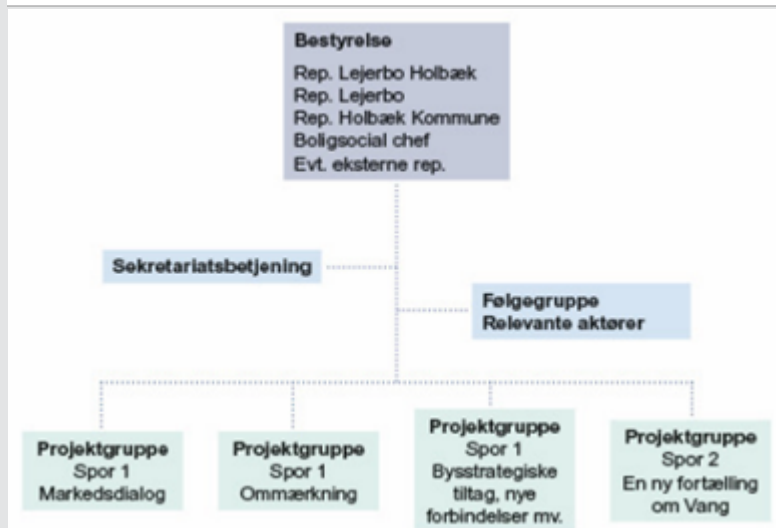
Bestyrelse
Rep. Lejerbo Holbæk
Rep. Lejerbo
Rep. Holbæk Kommune
Boligsocial chef
Evt. eksterne rep.

Sekretariatsbetjening

Følgegruppe
Relevante aktører

Projektgruppe
Spor 1
Markedsdialog

Projektgruppe
Spor 1
Ommærkning

Projektgruppe
Spor 1
Bysstrategiske tiltag, nye forbindelser mv.

Projektgruppe
Spor 2
En ny fortælling om Vang